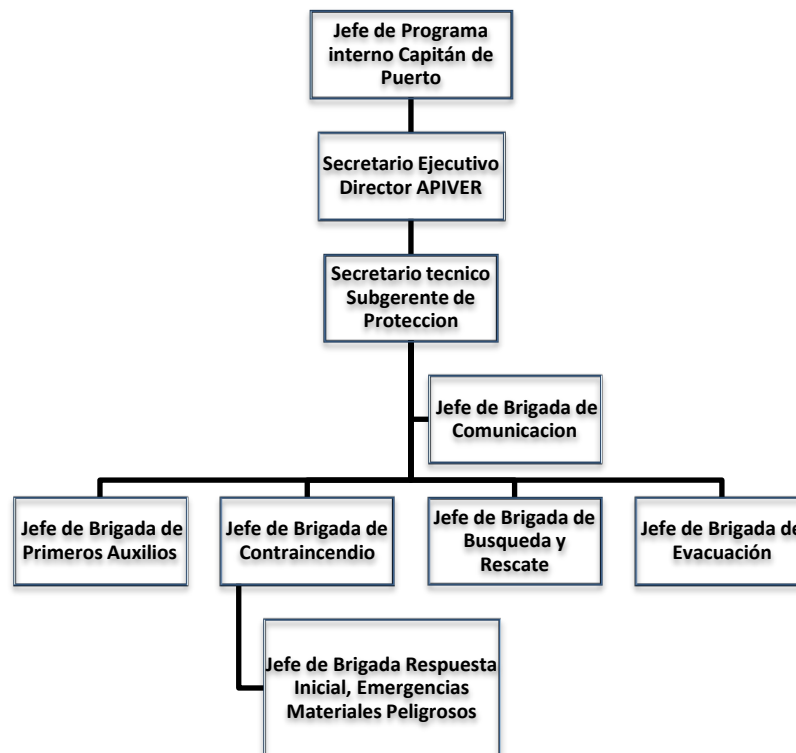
Jefe de Programa interno Capitán de Puerto

Secretario Ejecutivo Director APIVER

Secretario tecnico Subgerente de Proteccion

Jefe de Brigada de Comunicacion

Jefe de Brigada de Primeros Auxilios

Jefe de Brigada de Contraincendio

Jefe de Brigada de Busqueda y Rescate

Jefe de Brigada de Evacuación

Jefe de Brigada Respuesta Inicial, Emergencias Materiales Peligrosos